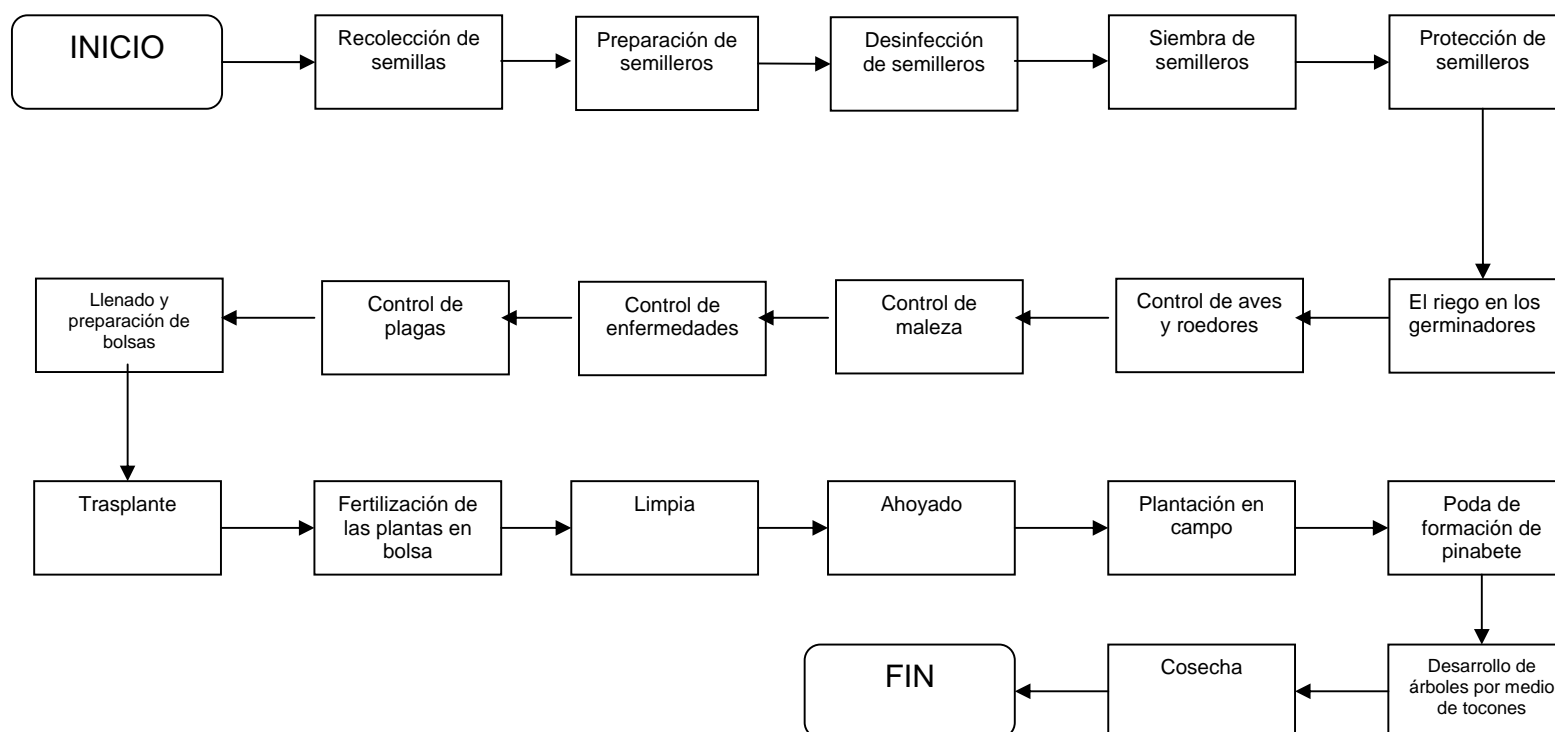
INICIO

Recolección de semillas

Preparación de semilleros

Desinfección de semilleros

Siembra de semilleros

Protección de semilleros

El riego en los germinadores

Control de aves y roedores

Control de maleza

Control de enfermedades

Control de plagas

Llenado y preparación de bolsas

Trasplante

Fertilización de las plantas en bolsa

Limpia

Ahoyado

Plantación en campo

Poda de formación de pinabete

Desarrollo de árboles por medio de tocones

Cosecha

FIN